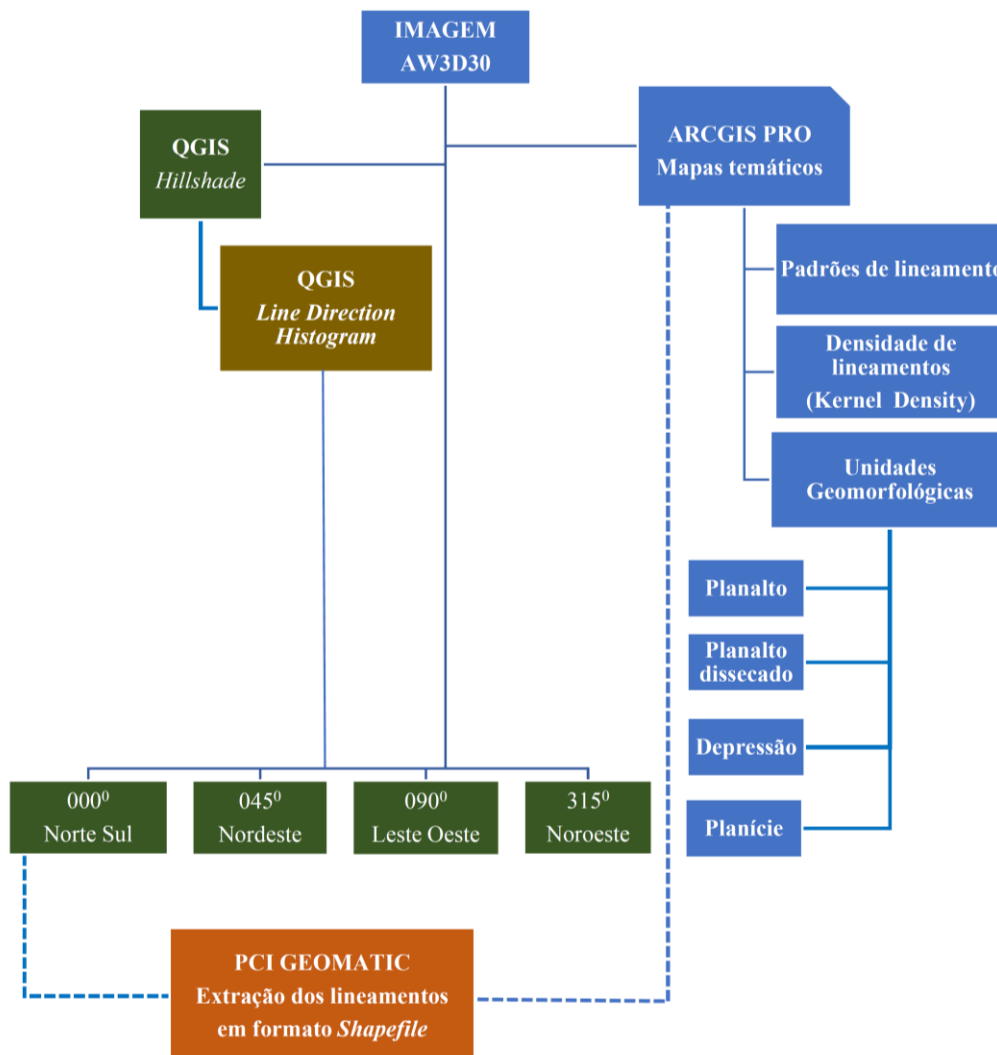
IMAGEM
AW3D30

QGIS
*Hillshade*

ARCGIS PRO
Mapas temáticos

QGIS
*Line Direction Histogram*

Padrões de lineamento

Densidade de lineamentos
(Kernel Density)

Unidades Geomorfológicas

Planalto

Planalto dissecado

Depressão

Planície

$000^0$
Norte Sul

$045^0$
Nordeste

$090^0$
Leste Oeste

$315^0$
Noroeste

PCI GEOMATIC
Extração dos lineamentos em formato *Shapefile*